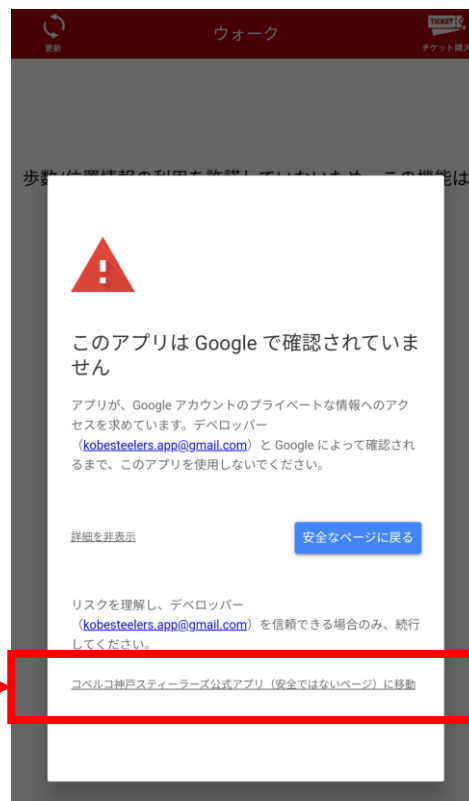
更新

ウォーク

TICKET

チケット購入

歩数/位置情報の利用を許諾していないため、この機能は

このアプリは Google で確認されていません

アプリが、Google アカウントのプライベートな情報へのアクセスを求めています。デベロッパー（kobesteelers.app@gmail.com）と Google によって確認されるまで、このアプリを使用しないでください。

詳細を非表示

安全なページに戻る

リスクを理解し、デベロッパー（kobesteelers.app@gmail.com）を信頼できる場合のみ、続行してください。

コベルコ神戸スティーラーズ公式アプリ（安全ではないページ）に移動